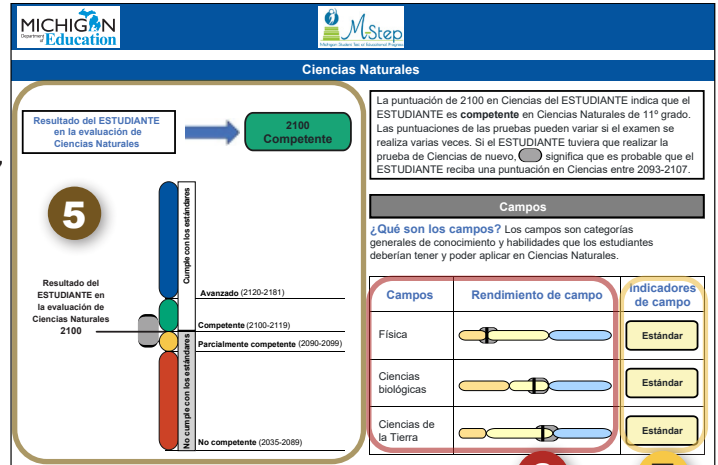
MICHIGAN Department of Education

M-Step
Michigan Student Test of Educational Progress

Ciencias Naturales

Resultado del ESTUDIANTE en la evaluación de Ciencias Naturales

2100
Competente

5

Cumple con los estándares

Resultado del ESTUDIANTE en la evaluación de Ciencias Naturales 2100

Avanzado (2120-2181)

Competente (2100-2119)

Parcialmente competente (2090-2099)

No cumple con los estándares

No competente (2035-2089)

La puntuación de 2100 en Ciencias del ESTUDIANTE indica que el ESTUDIANTE es **competente** en Ciencias Naturales de 11º grado. Las puntuaciones de las pruebas pueden variar si el examen se realiza varias veces. Si el ESTUDIANTE tuviera que realizar la prueba de Ciencias de nuevo, significa que es probable que el ESTUDIANTE reciba una puntuación en Ciencias entre 2093-2107.

Campos

¿Qué son los campos? Los campos son categorías generales de conocimiento y habilidades que los estudiantes deberían tener y poder aplicar en Ciencias Naturales.

| Campos | Rendimiento de campo | Indicadores de campo |
|---|---|---|
| Física | | Estándar |
| Ciencias biológicas | | Estándar |
| Ciencias de la Tierra | | Estándar |